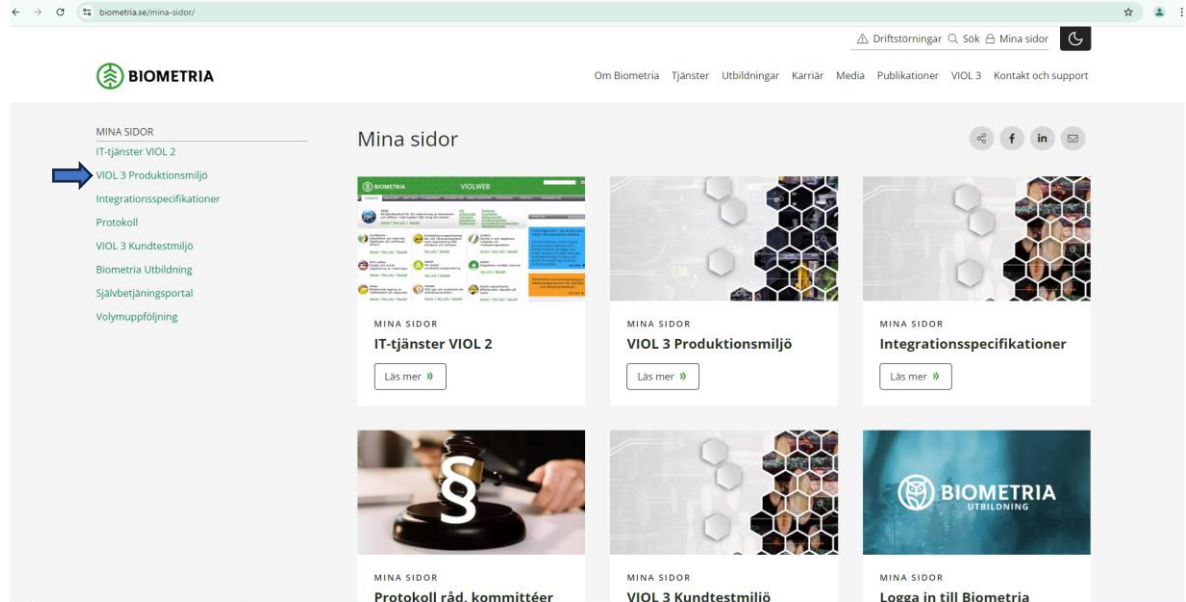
biometria.se/mina-sidor/

Driftstörningar Sök Mina sidor

BIOMETRIA

Om Biometria Tjänster Utbildningar Karriär Media Publikationer VIOL 3 Kontakt och support

MINA SIDOR
IT-tjänster VIOL 2
VIOL 3 Produktionsmiljö
Integrationsspecifikationer
Protokoll
VIOL 3 Kundtestmiljö
Biometria Utbildning
Självbetjäningsportal
Volymuppföljning

Mina sidor

BIOMETRIA VIOLWEB

MINA SIDOR
IT-tjänster VIOL 2
Läs mer

MINA SIDOR
VIOL 3 Produktionsmiljö
Läs mer

MINA SIDOR
Integrationsspecifikationer
Läs mer

BIOMETRIA
UTBILDNING

MINA SIDOR
Protokoll råd, kommittéer

MINA SIDOR
VIOL 3 Kundtestmiljö

MINA SIDOR
Logga in till Biometria